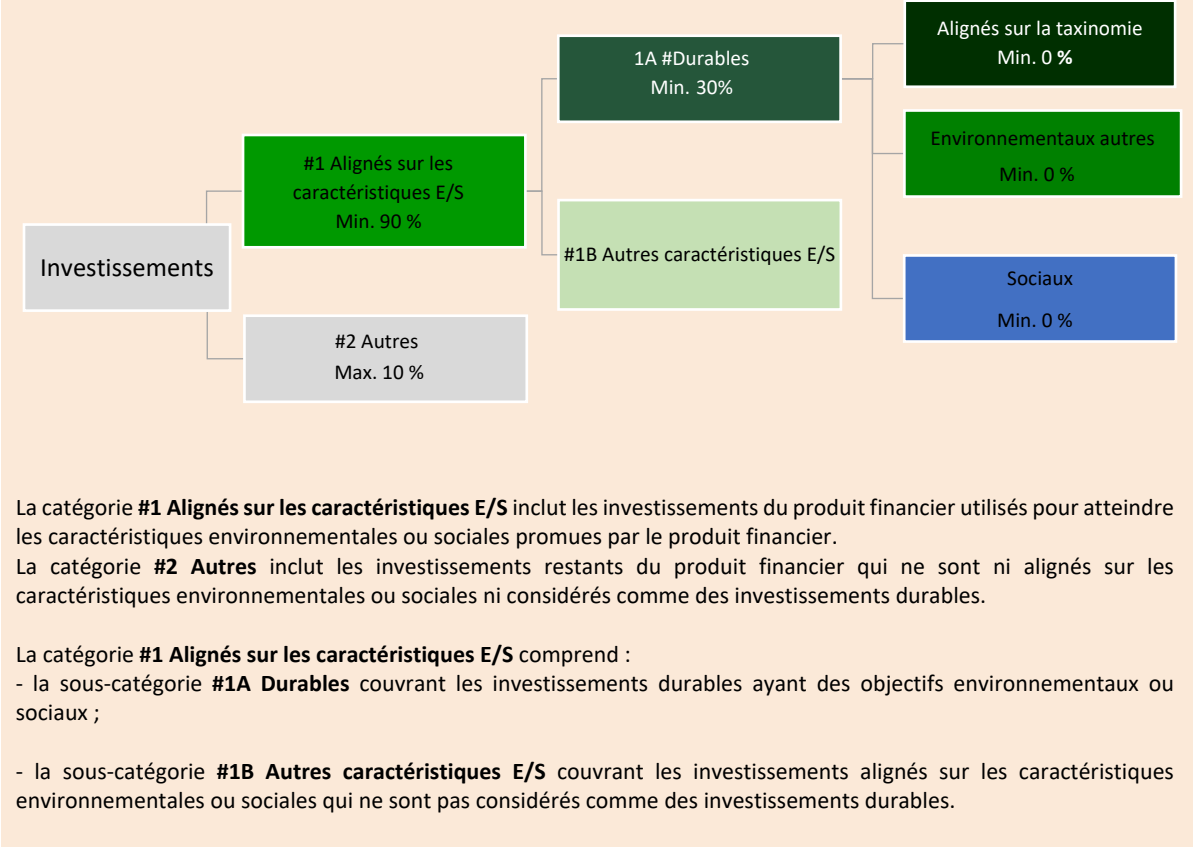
Investissements

#1 Alignés sur les caractéristiques E/S
Min. 90 %

#2 Autres
Max. 10 %

1A #Durables
Min. 30%

#1B Autres caractéristiques E/S

Alignés sur la taxinomie
Min. 0 %

Environnementaux autres
Min. 0 %

Sociaux
Min. 0 %

La catégorie **#1 Alignés sur les caractéristiques E/S** inclut les investissements du produit financier utilisés pour atteindre les caractéristiques environnementales ou sociales promues par le produit financier.
La catégorie **#2 Autres** inclut les investissements restants du produit financier qui ne sont ni alignés sur les caractéristiques environnementales ou sociales ni considérés comme des investissements durables.

La catégorie **#1 Alignés sur les caractéristiques E/S** comprend :
- la sous-catégorie **#1A Durables** couvrant les investissements durables ayant des objectifs environnementaux ou sociaux ;

- la sous-catégorie **#1B Autres caractéristiques E/S** couvrant les investissements alignés sur les caractéristiques environnementales ou sociales qui ne sont pas considérés comme des investissements durables.